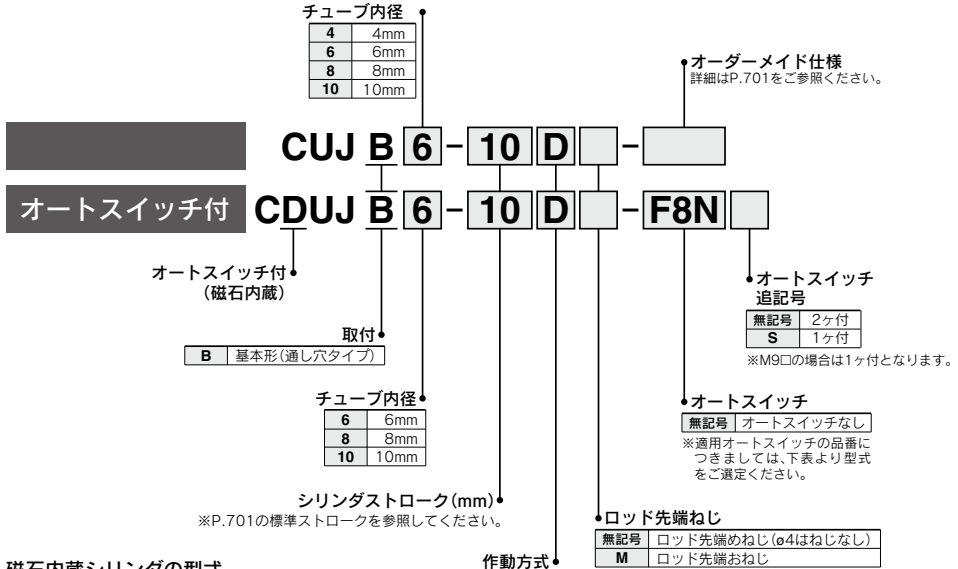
チューブ内径

| 4 | 4mm |
|---|---|
| 6 | 6mm |
| 8 | 8mm |
| 10 | 10mm |

オーダーメイド仕様
詳細はP.701をご参照ください。

CUJ B 6 - 10 D - 

オートスイッチ付 CDUJ B 6 - 10 D - F8N

オートスイッチ付
（磁石内蔵）

オートスイッチ
追記号

| 無記号 | 2ヶ付 |
|---|---|
| S | 1ヶ付 |

※M9□の場合は1ヶ付となります。

取付

| B | 基本形(通し穴タイプ) |
|---|---|

チューブ内径

| 6 | 6mm |
|---|---|
| 8 | 8mm |
| 10 | 10mm |

オートスイッチ

| 無記号 | オートスイッチなし |
|---|---|

※適用オートスイッチの品番につきましては、下表より型式をご選定ください。

シリンダストローク(mm)
※P.701の標準ストロークを参照してください。

ロッド先端ねじ

| 無記号 | ロッド先端めねじ(ø4はねじなし) |
|---|---|
| M | ロッド先端おねじ |

作動方式

磁石内蔵シリンダの型式